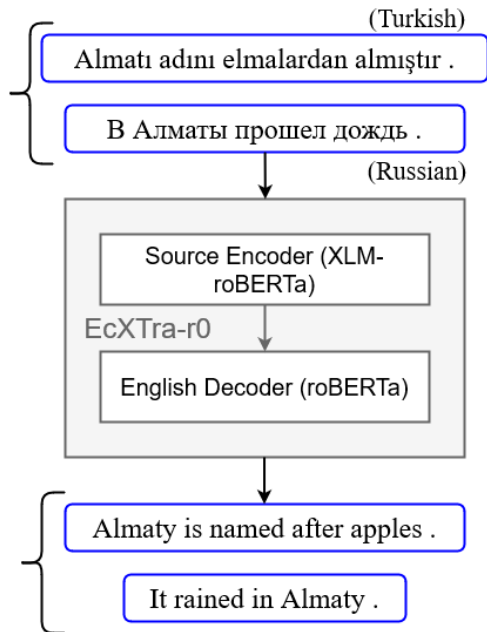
(Turkish)
Almatı adını elmalardan almıştır .

В Алматы прошел дождь .
(Russian)

Source Encoder (XLM-roBERTa)

EcXTra-r0

English Decoder (roBERTa)

Almaty is named after apples .

It rained in Almaty .